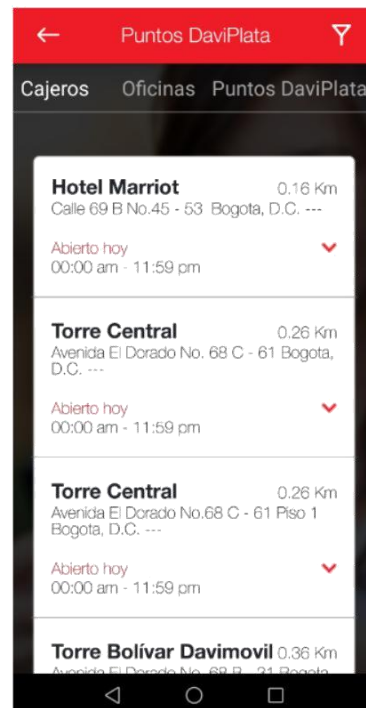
Puntos DaviPlata

Cajeros Oficinas Puntos DaviPlata

Hotel Marriot 0.16 Km
Calle 69 B No.45 - 53 Bogota, D.C. ---

Abierto hoy
00:00 am - 11:59 pm

Torre Central 0.26 Km
Avenida El Dorado No. 68 C - 61 Bogota, D.C. ---

Abierto hoy
00:00 am - 11:59 pm

Torre Central 0.26 Km
Avenida El Dorado No.68 C - 61 Piso 1 Bogota, D.C. ---

Abierto hoy
00:00 am - 11:59 pm

Torre Bolívar Davimovil 0.36 Km
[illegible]